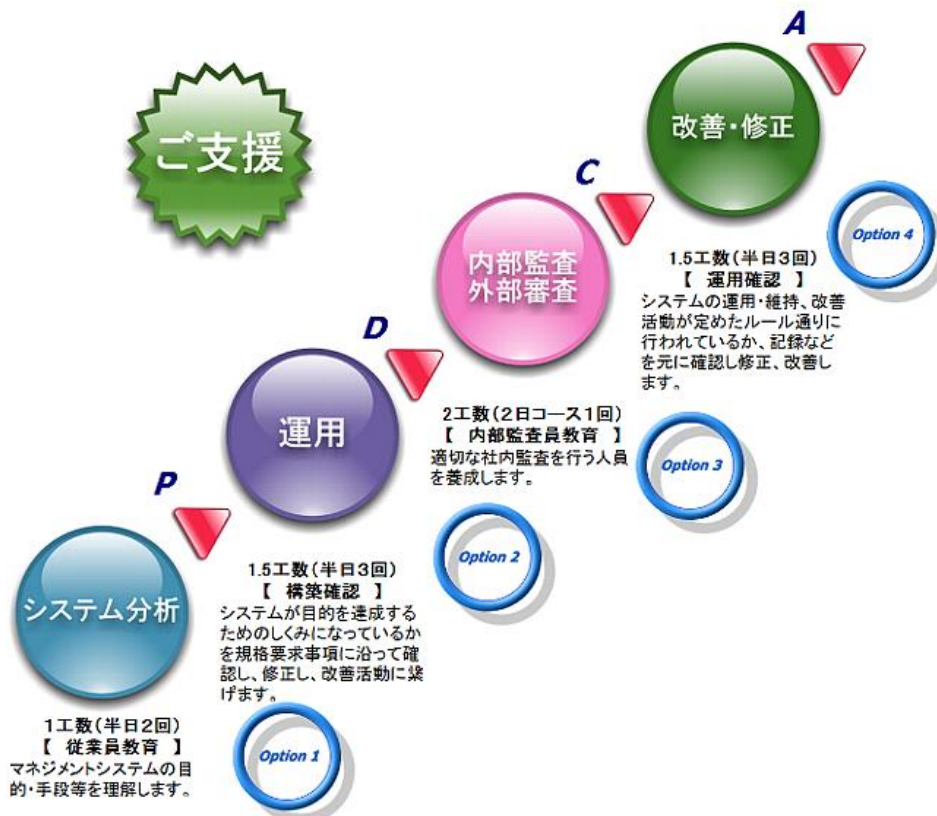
ご支援

A

改善・修正

Option 4

1.5工数（半日3回）
【 運用確認 】
システムの運用・維持、改善活動が定めたルール通りに行われているか、記録などを元に確認し修正、改善します。

C

内部監査
外部審査

Option 3

2工数（2日コース1回）
【 内部監査員教育 】
適切な社内監査を行う人員を養成します。

D

運用

Option 2

1.5工数（半日3回）
【 構築確認 】
システムが目的を達成するためのしくみになっているかを規格要求事項に沿って確認し、修正し、改善活動に繋げます。

P

システム分析

Option 1

1工数（半日2回）
【 従業員教育 】
マネジメントシステムの目的・手段等を理解します。